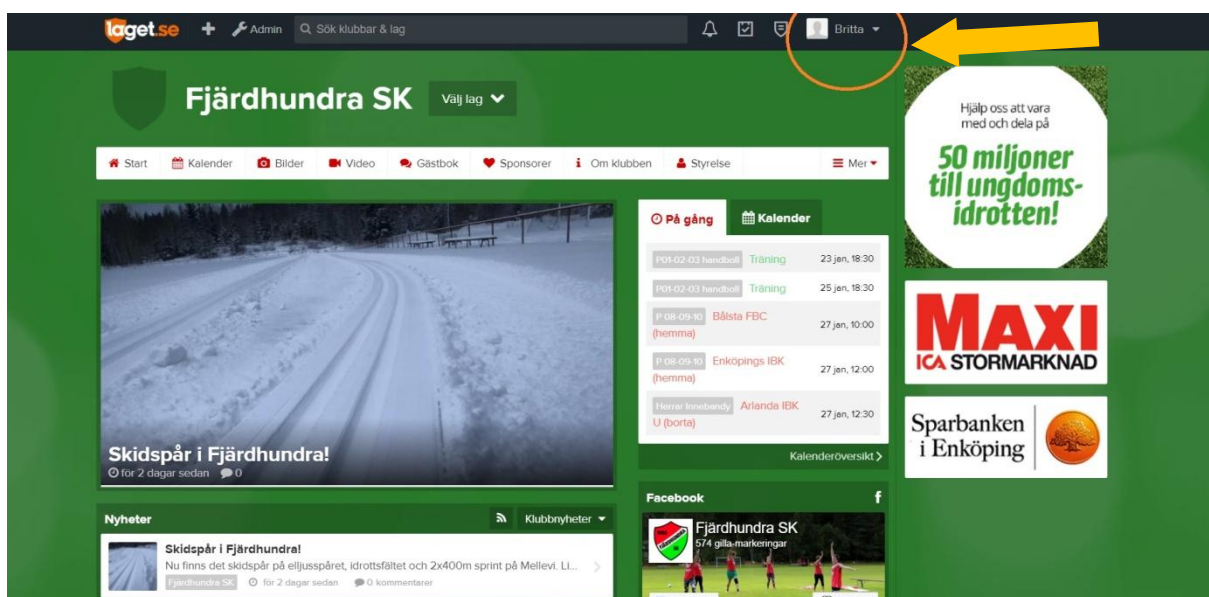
laget.se + Admin Sök klubbar & lag Britta

Fjärdhundra SK Välj lag

Start Kalender Bilder Video Gästbok Sponsorer Om klubben Styrelse Mer

Skidspår i Fjärdhundra!
för 2 dagar sedan 0

På gång Kalender

P01-02-03 handboll Träning 23 jan, 18:30
P01-02-03 handboll Träning 25 jan, 18:30
P 08-09-10 Bålsta FBC (hemma) 27 jan, 10:00
P 08-09-10 Enköpings IBK (hemma) 27 jan, 12:00
Herrar Innebandy Arlanda IBK U (borta) 27 jan, 12:30

Kalenderöversikt

Nyheter Klubbnyheter

Skidspår i Fjärdhundra!
Nu finns det skidspår på elljusspåret, idrottsfältet och 2x400m sprint på Mellevi. Li...
Fjärdhundra SK för 2 dagar sedan 0 kommentarer

Facebook f
Fjärdhundra SK
574 gilla-markeringar

Hjälp oss att vara med och dela på
50 miljoner till ungdomsidrotten!

MAXI
ICA STORMARKNAD

Sparbanken i Enköping